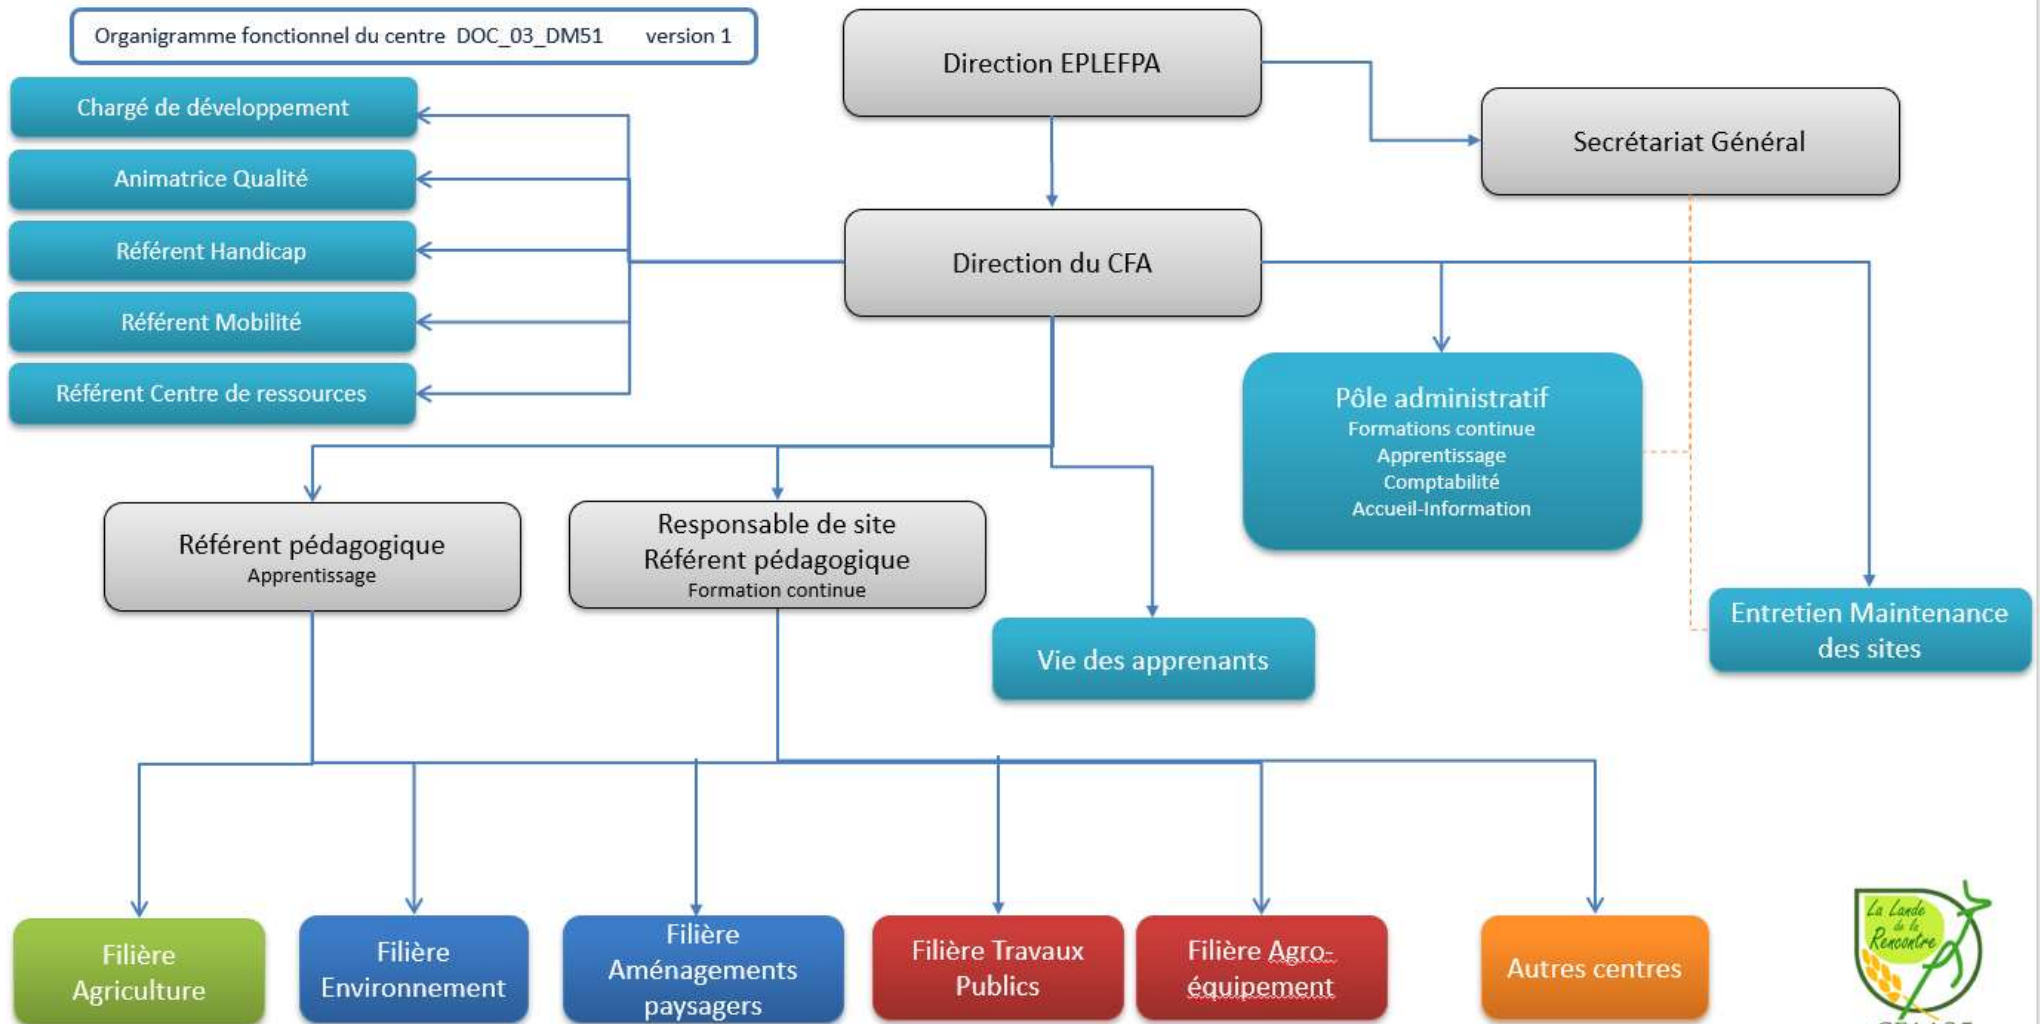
Organigramme fonctionnel du centre DOC_03_DM51 version 1

Direction EPLEFPA

Secrétariat Général

Chargé de développement

Animatrice Qualité

Référent Handicap

Référent Mobilité

Référent Centre de ressources

Direction du CFA

Pôle administratif
Formations continue
Apprentissage
Comptabilité
Accueil-Information

Référent pédagogique
Apprentissage

Responsable de site
Référent pédagogique
Formation continue

Vie des apprenants

Entretien Maintenance des sites

Filière Agriculture

Filière Environnement

Filière Aménagements paysagers

Filière Travaux Publics

Filière Agro-équipement

Autres centres

La Lande de la Rencontre